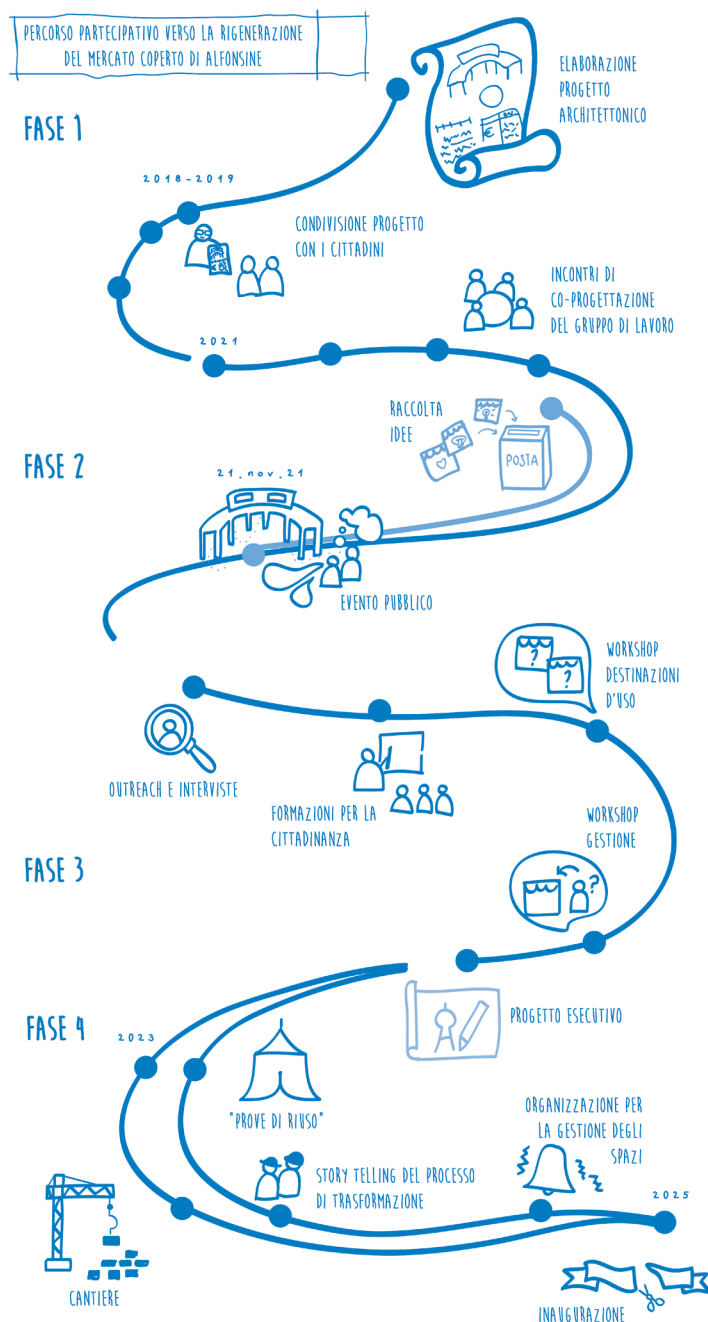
PERCORSO PARTECIPATIVO VERSO LA RIGENERAZIONE DEL MERCATO COPERTO DI ALFONSINE

FASE 1

ELABORAZIONE PROGETTO ARCHITETTONICO

2018-2019

CONDIVISIONE PROGETTO CON I CITTADINI

INCONTRI DI CO-PROGETTAZIONE DEL GRUPPO DI LAVORO

2021

RACCOLTA IDEE

POSTA

FASE 2

21. NOV. 21

EVENTO PUBBLICO

WORKSHOP DESTINAZIONI D'USO

OUTREACH E INTERVISTE

FORMAZIONI PER LA CITTADINANZA

WORKSHOP GESTIONE

FASE 3

FASE 4

PROGETTO ESECUTIVO

2023

"PROVE DI RIUSO"

ORGANIZZAZIONE PER LA GESTIONE DEGLI SPAZI

STORY TELLING DEL PROCESSO DI TRASFORMAZIONE

2025

CANTIERE

INAUGURAZIONE